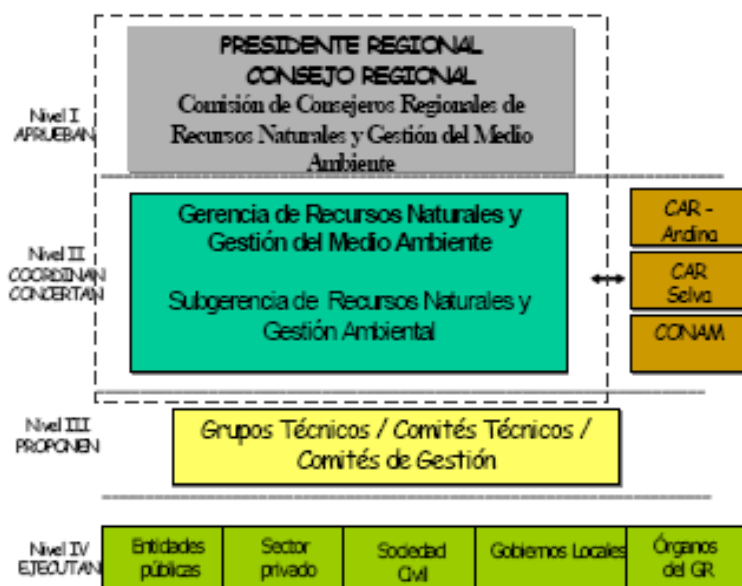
Nivel I APRUEBAN

PRESIDENTE REGIONAL
CONSEJO REGIONAL
Comisión de Consejeros Regionales de Recursos Naturales y Gestión del Medio Ambiente

Nivel II COORDINAN CONCERTAN

Gerencia de Recursos Naturales y Gestión del Medio Ambiente

Subgerencia de Recursos Naturales y Gestión Ambiental

CAR - Andina

CAR Selva

CONAM

Nivel III PROPONEN

Grupos Técnicos / Comités Técnicos / Comités de Gestión

Nivel IV EJECUTAN

| Entidades públicas | Sector privado | Sociedad Civil | Gobiernos Locales | Órganos del GR |